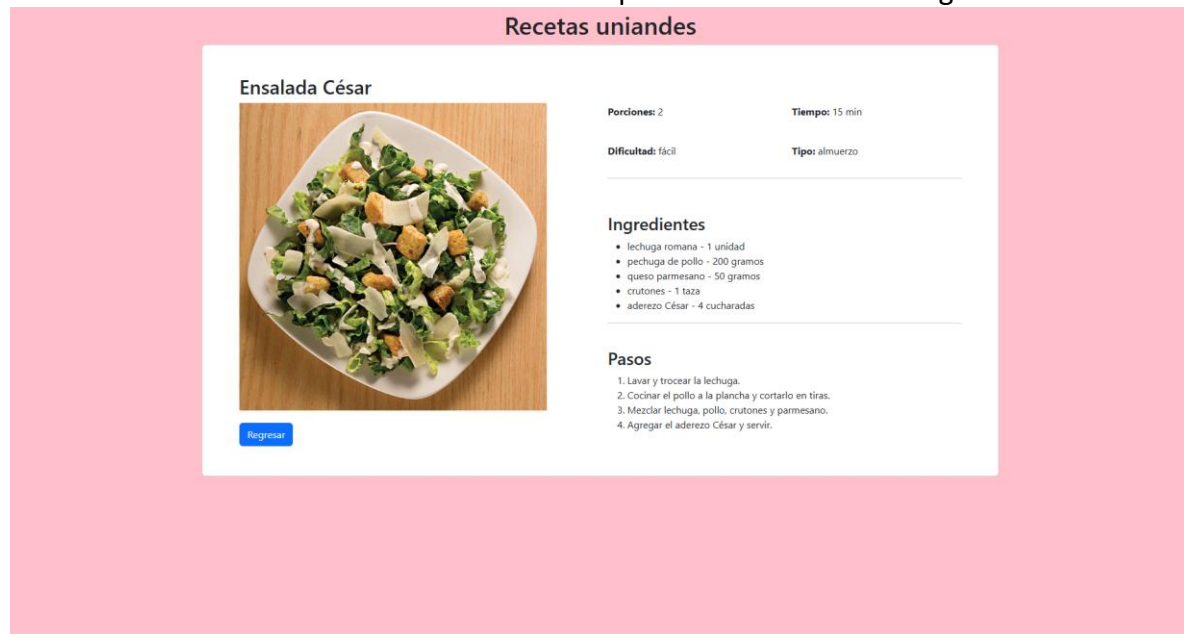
Recetas uniandes

Ensalada César

Porciones: 2

Tiempo: 15 min

Dificultad: fácil

Tipo: almuerzo

Ingredientes

- lechuga romana - 1 unidad
- pechuga de pollo - 200 gramos
- queso parmesano - 50 gramos
- crutones - 1 taza
- aderezo César - 4 cucharadas

Pasos

1. Lavar y trocear la lechuga.
2. Cocinar el pollo a la plancha y cortarlo en tiras.
3. Mezclar lechuga, pollo, crutones y parmesano.
4. Agregar el aderezo César y servir.

Regresar